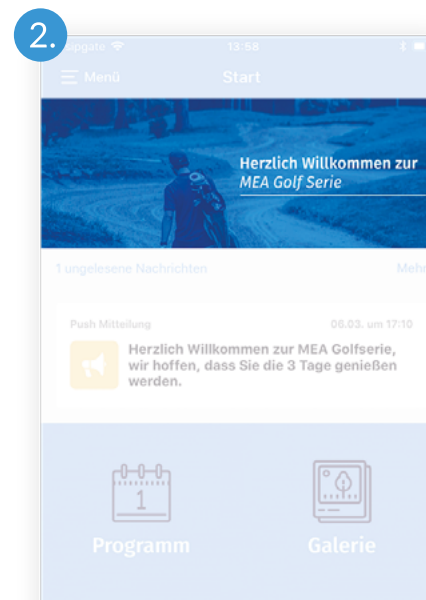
2.

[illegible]pgate

13:58

Menü

Start

Herzlich Willkommen zur
MEA Golf Serie

1 ungelesene Nachrichten

Mehr

Push Mitteilung

06.03. um 17:10

Herzlich Willkommen zur MEA Golfserie, wir hoffen, dass Sie die 3 Tage genießen werden.

1

Programm

Galerie